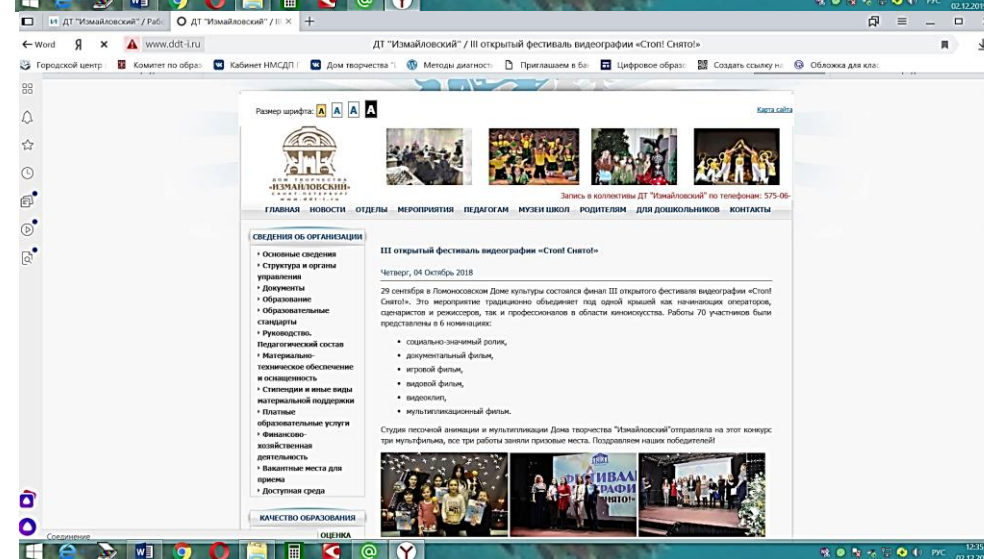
ДТ "Измайловский" / Раб
ДТ "Измайловский" / III
Word Я × www.ddt-i.ru ДТ "Измайловский" / III открытый фестиваль видеографии «Стоп! Снято!»
Городской центр Комитет по образ Кабинет НМСДП Дом творчества Методы диагност Приглашаем в бе Цифровое образ Создать ссылку на Обложка для клас

Размер шрифта: A A A A
Карта сайта

ДОМ ТВОРЧЕСТВА «ИЗМАЙЛОВСКИЙ» САНКТ-ПЕТЕРБУРГ www.ddt-i.ru

Запись в коллективы ДТ "Измайловский" по телефонам: 575-06-

ГЛАВНАЯ НОВОСТИ ОТДЕЛЫ МЕРОПРИЯТИЯ ПЕДАГОГАМ МУЗЕИ ШКОЛ РОДИТЕЛЯМ ДЛЯ ДОШКОЛЬНИКОВ КОНТАКТЫ

СВЕДЕНИЯ ОБ ОРГАНИЗАЦИИ
Основные сведения
Структура и органы управления
Документы
Образование
Образовательные стандарты
Руководство. Педагогический состав
Материально-техническое обеспечение и оснащенность
Стипендии и иные виды материальной поддержки
Платные образовательные услуги
Финансово-хозяйственная деятельность
Вакантные места для приема
Доступная среда

КАЧЕСТВО ОБРАЗОВАНИЯ
ОЦЕНКА

III открытый фестиваль видеографии «Стоп! Снято!»

Четверг, 04 Октябрь 2018

29 сентября в Ломоносовском Доме культуры состоялся финал III открытого фестиваля видеографии «Стоп! Снято!». Это мероприятие традиционно объединяет под одной крышей как начинающих операторов, сценаристов и режиссеров, так и профессионалов в области киноискусства. Работы 70 участников были представлены в 6 номинациях:

социально-значимый ролик,
документальный фильм,
игровой фильм,
видовой фильм,
видеоклип,
мультипликационный фильм.

Студия песочной анимации и мультипликации Дома творчества "Измайловский"отправляла на этот конкурс три мультфильма, все три работы заняли призовые места. Поздравляем наших победителей!

ФЕСТИВАЛ
ГРАФИ
НЯТО!

Соединение
РУС 12:35 02.12.2019